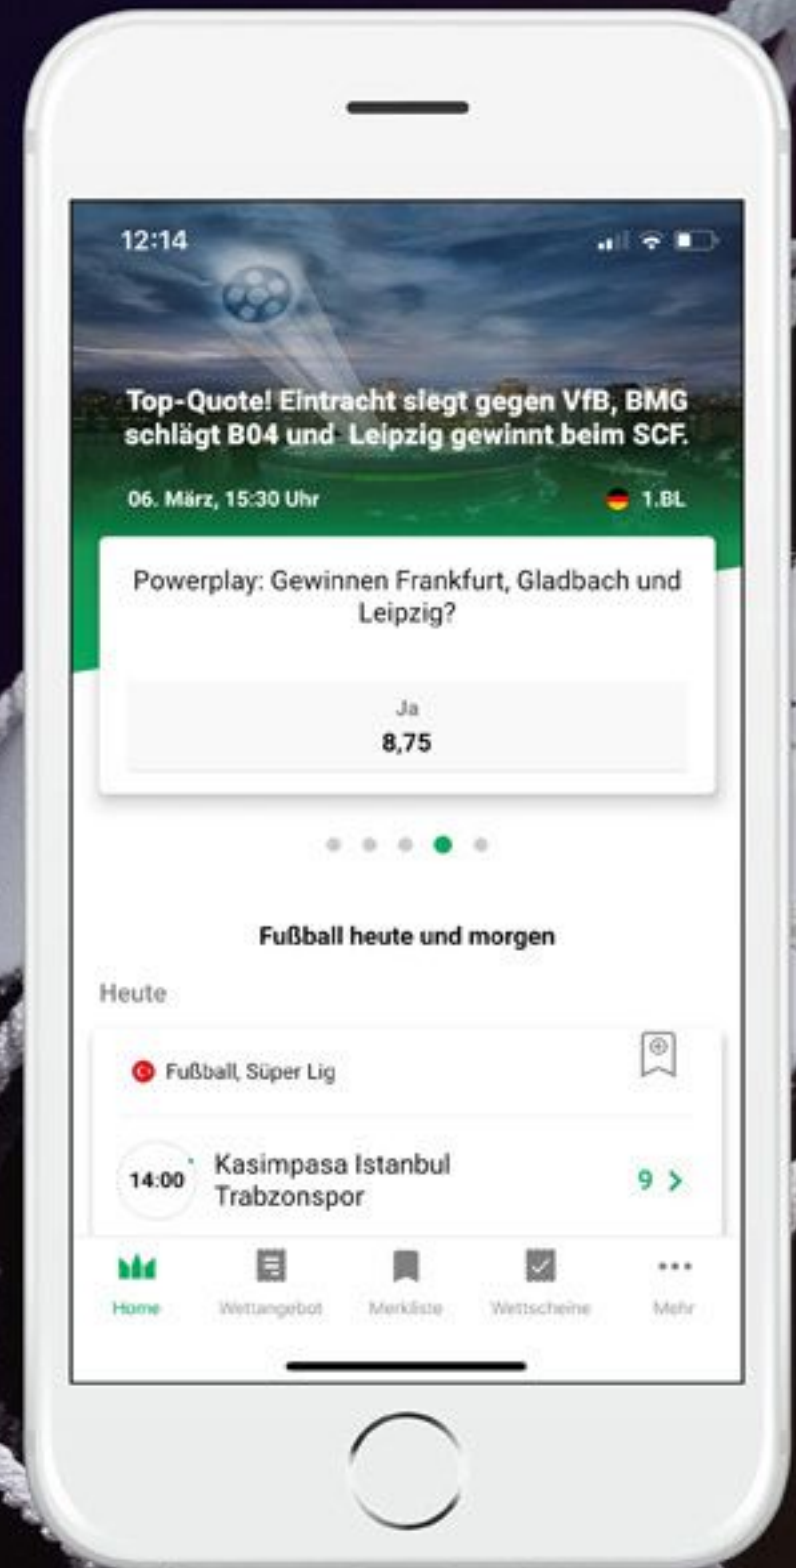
12:14

Top-Quote! Eintracht siegt gegen VfB, BMG schlägt B04 und Leipzig gewinnt beim SCF.

06. März, 15:30 Uhr

1.BL

Powerplay: Gewinnen Frankfurt, Gladbach und Leipzig?

Ja
8,75

Fußball heute und morgen

Heute

Fußball, Süper Lig

14:00 Kasimpasa Istanbul
Trabzonspor

9 >

Home Wettangebot Merkliste Wettscheine Mehr